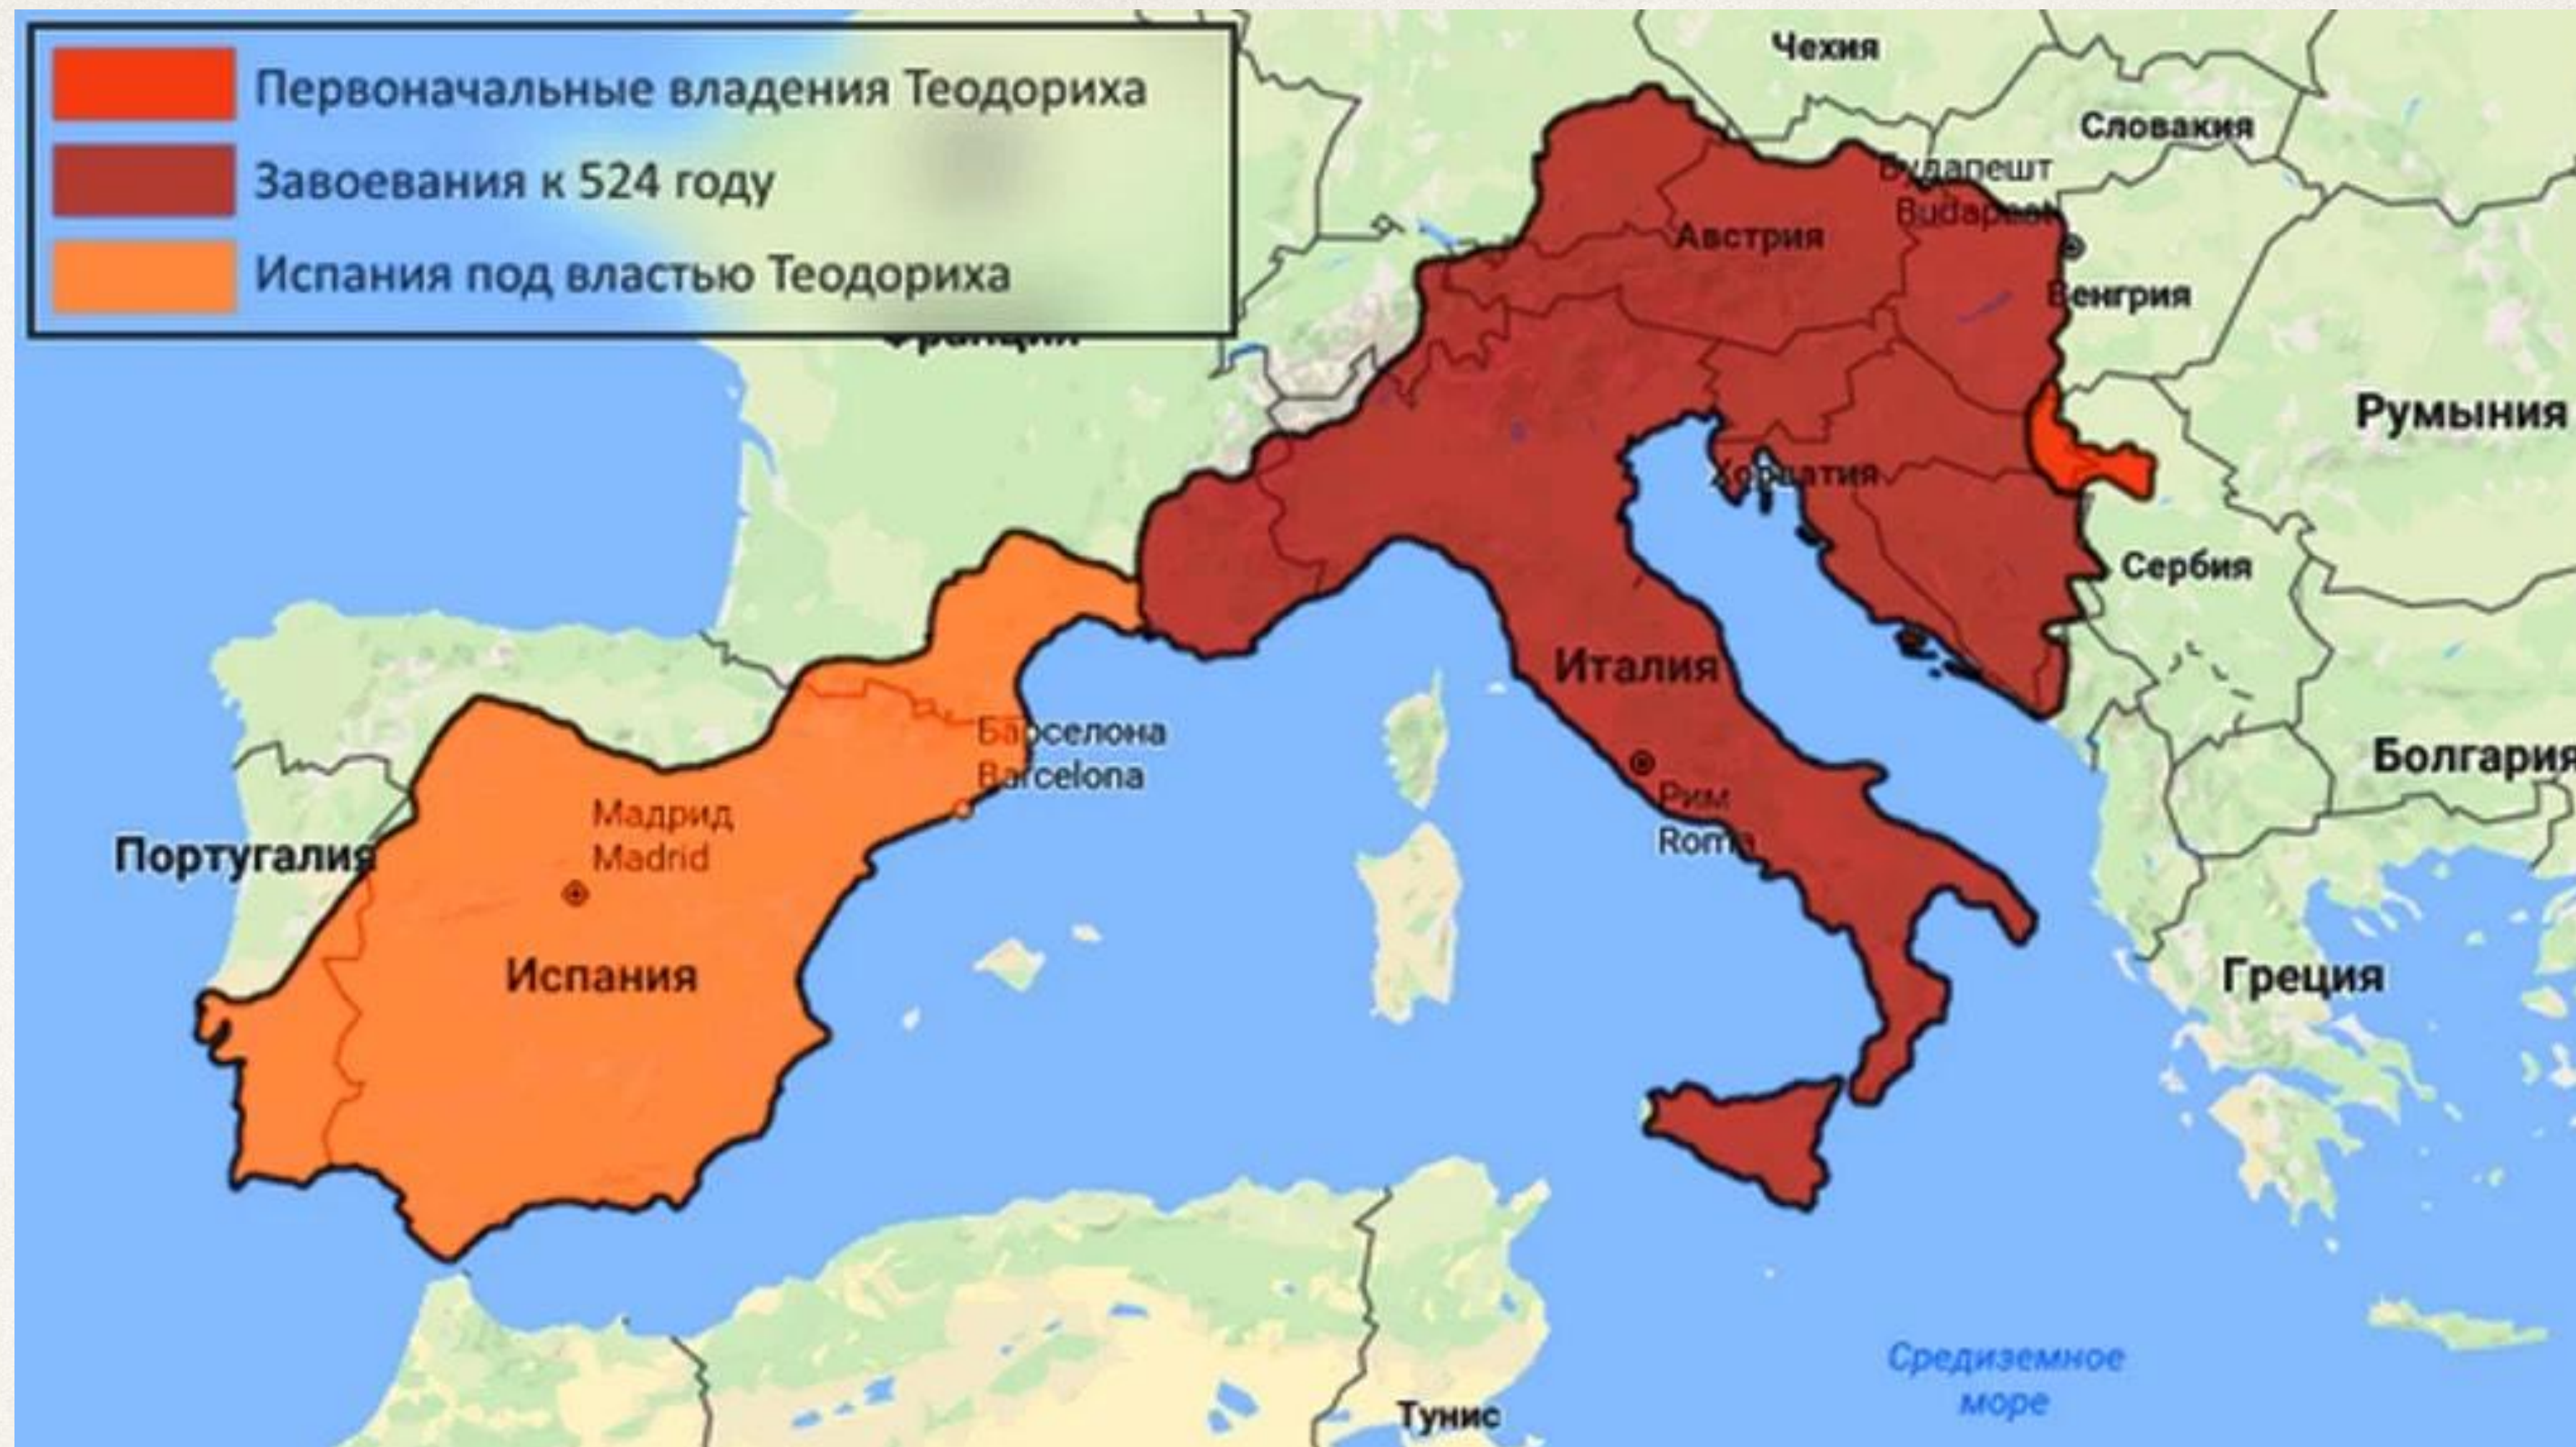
Первоначальные владения Теодориха
Завоевания к 524 году
Испания под властью Теодориха

Франция

Чехия
Словакия
Будапешт
Budapest
Австрия
Венгрия
Румыния
Хорватия
Сербия
Италия
Болгария
Рим
Roma
Барселона
Barcelona
Мадрид
Madrid
Португалия
Испания
Греция
Средиземное море
Тунис